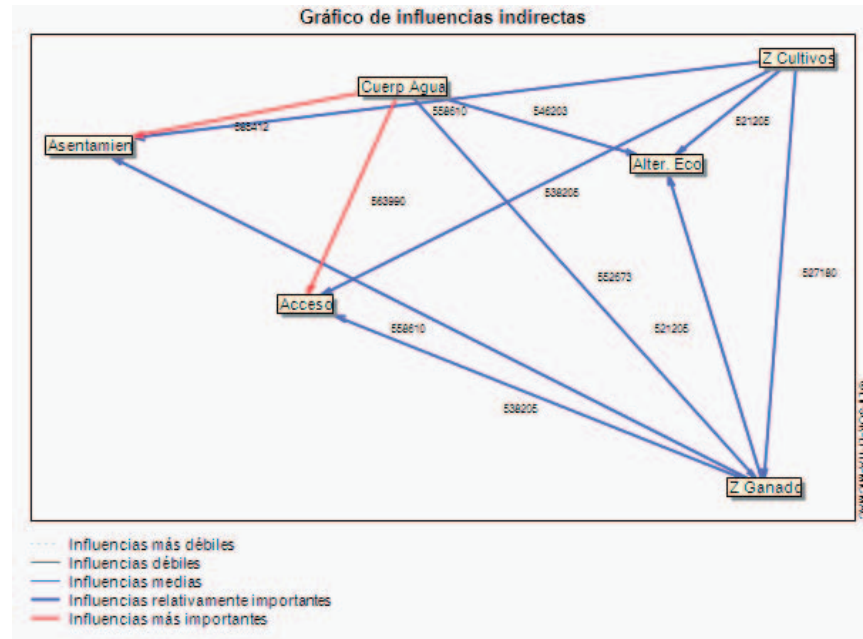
Gráfico de influencias indirectas

Z Cultivos

Cuerp Agua

Asentamien

558610

546203

568412

521205

Alter. Eco

563990

538205

527180

552673

Acceso

558610

521205

538205

Z Ganado

Influencias más débiles
Influencias débiles
Influencias medias
Influencias relativamente importantes
Influencias más importantes